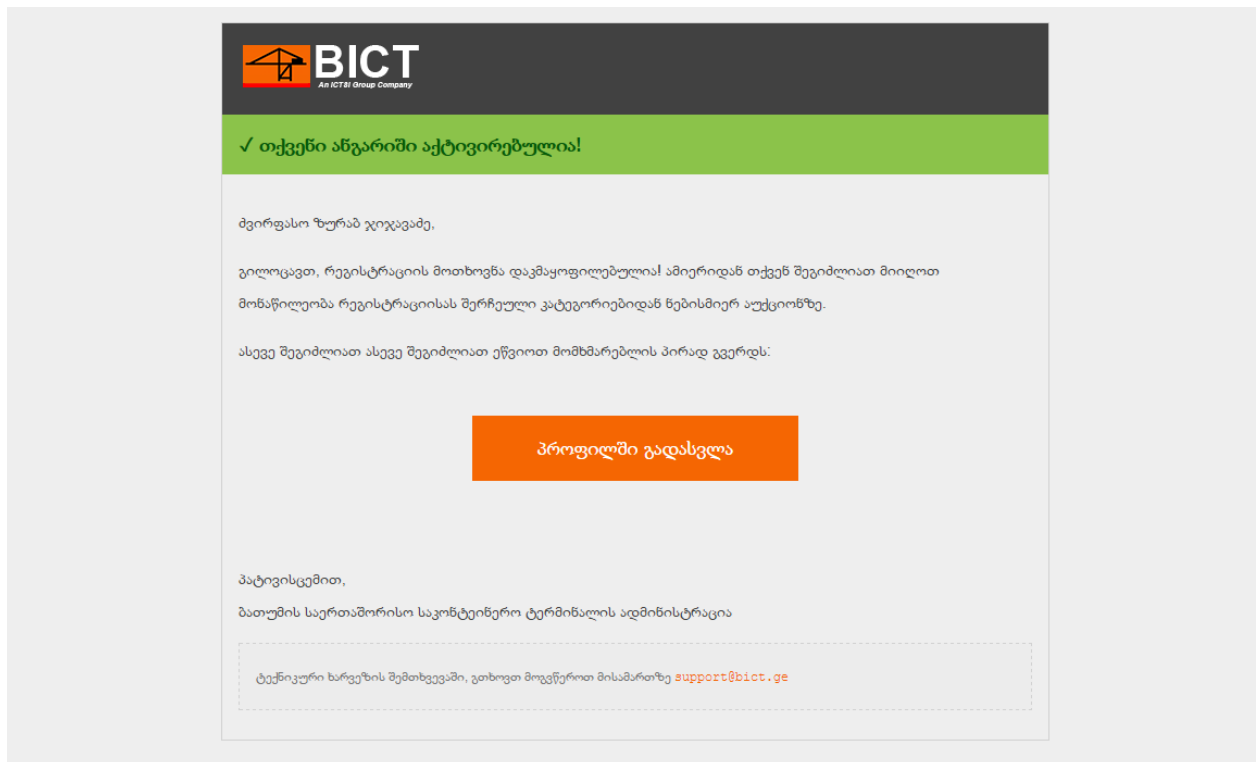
BICT
An ICTSI Group Company

✓ თქვენი ანგარიში აქტივირებულია!

ძვირფასო ზურაბ ჯიჯავაძე,

გილოცავთ, რეგისტრაციის მოთხოვნა დაკმაყოფილებულია! ამიერიდან თქვენ შეგიძლიათ მიიღოთ მონაწილეობა რეგისტრაციისას შერჩეული კატეგორიებიდან ნებისმიერ აუქციონზე.

ასევე შეგიძლიათ ასევე შეგიძლიათ ეწვიოთ მომხმარებლის პირად გვერდს:

პროფილში გადასვლა

პატივისცემით,
ბათუმის საერთაშორისო საკონტეინერო ტერმინალის ადმინისტრაცია

ტექნიკური ხარვეზის შემთხვევაში, გთხოვთ მოგვწეროთ მისამართზე support@bict.ge